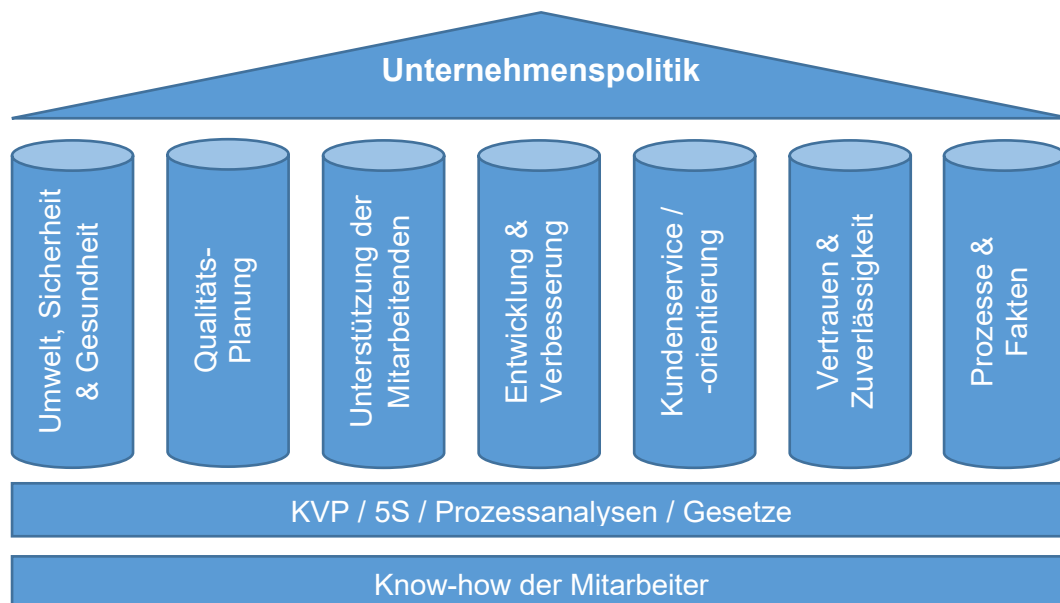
Unternehmenspolitik

Umwelt, Sicherheit & Gesundheit

Qualitäts-Planung

Unterstützung der Mitarbeitenden

Entwicklung & Verbesserung

Kundenservice / -orientierung

Vertrauen & Zuverlässigkeit

Prozesse & Fakten

KVP / 5S / Prozessanalysen / Gesetze

Know-how der Mitarbeiter